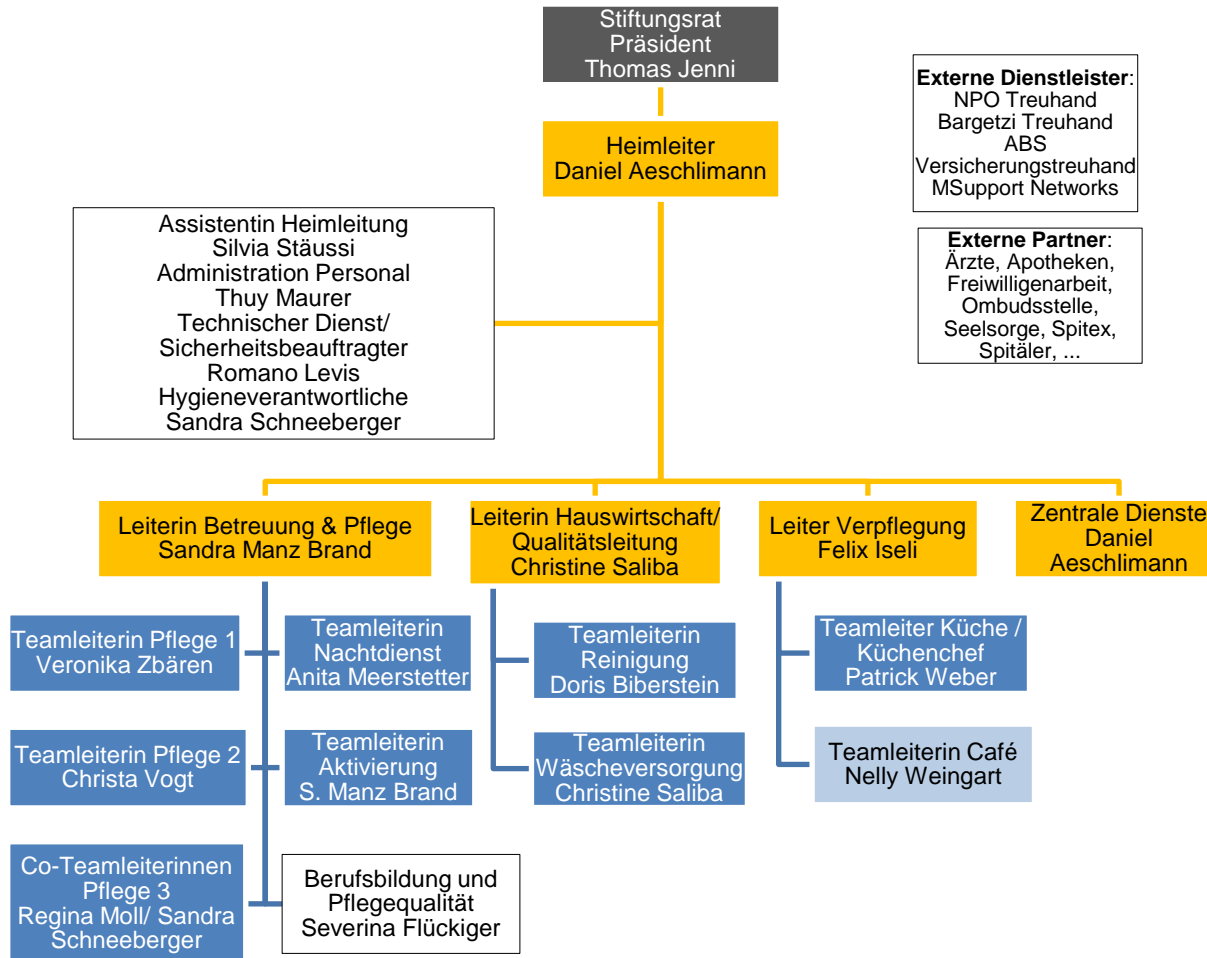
Stiftungsrat
Präsident
Thomas Jenni

Externe Dienstleister:
NPO Treuhand
Bargetzi Treuhand
ABS
Versicherungstreuhand
MSupport Networks

Heimleiter
Daniel Aeschlimann

Externe Partner:
Ärzte, Apotheken, Freiwilligenarbeit, Ombudsstelle, Seelsorge, Spitex, Spitäler, ...

Assistentin Heimleitung
Silvia Stäussi
Administration Personal
Thuy Maurer
Technischer Dienst/ Sicherheitsbeauftragter
Romano Levis
Hygieneverantwortliche
Sandra Schneeberger

Leiterin Betreuung & Pflege
Sandra Manz Brand

Leiterin Hauswirtschaft/ Qualitätsleitung
Christine Saliba

Leiter Verpflegung
Felix Iseli

Zentrale Dienste
Daniel Aeschlimann

Teamleiterin Pflege 1
Veronika Zbären

Teamleiterin Nachtdienst
Anita Meerstetter

Teamleiterin Reinigung
Doris Biberstein

Teamleiter Küche / Küchenchef
Patrick Weber

Teamleiterin Pflege 2
Christa Vogt

Teamleiterin Aktivierung
S. Manz Brand

Teamleiterin Wäscheversorgung
Christine Saliba

Teamleiterin Café
Nelly Weingart

Co-Teamleiterinnen Pflege 3
Regina Moll/ Sandra Schneeberger

Berufsbildung und Pflegequalität
Severina Flückiger